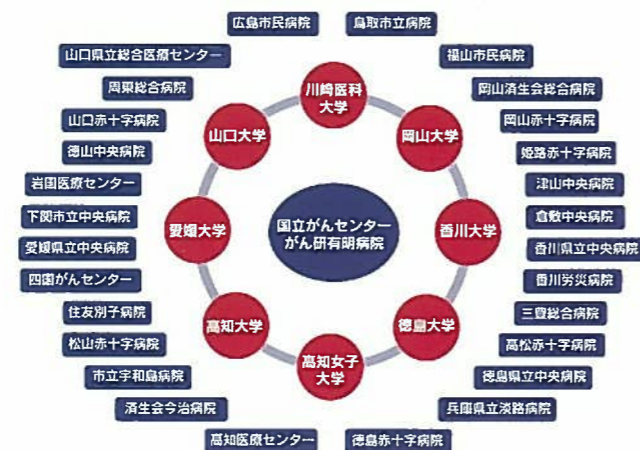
広島市民病院
鳥取市立病院
山口県立総合医療センター
福山市民病院
周東総合病院
岡山済生会総合病院
山口赤十字病院
岡山赤十字病院
徳山中央病院
姫路赤十字病院
岩国医療センター
津山中央病院
下関市立中央病院
倉敷中央病院
愛媛県立中央病院
香川県立中央病院
四国がんセンター
香川労災病院
住友別子病院
三豊総合病院
松山赤十字病院
高松赤十字病院
市立宇和島病院
徳島県立中央病院
済生会今治病院
兵庫県立淡路病院
高知医療センター
徳島赤十字病院

川崎医科大学
岡山大学
香川大学
徳島大学
高知女子大学
高知大学
愛媛大学
山口大学

国立がんセンターがん研有明病院